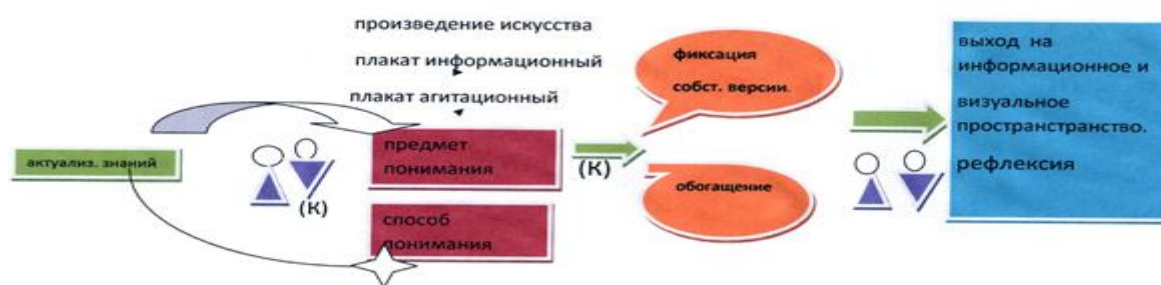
произведение искусства

плакат информационный

плакат агитационный

актуализ. знаний

(К)

предмет понимания

способ понимания

(К)

фиксация собст. версии.

обогащение

выход на информационное и визуальное пространстранство.

рефлексия